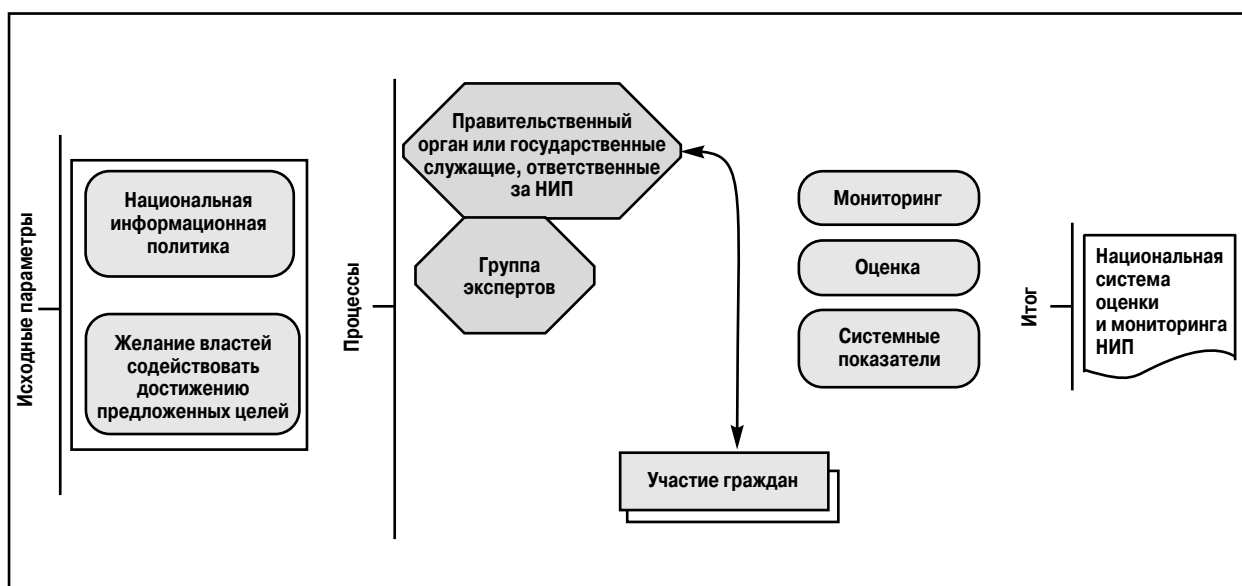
Исходные параметры

Национальная информационная политика

Желание властей содействовать достижению предложенных целей

Процессы

Правительственный орган или государственные служащие, ответственные за НИП

Группа экспертов

Участие граждан

Мониторинг

Оценка

Системные показатели

Итог

Национальная система оценки и мониторинга НИП